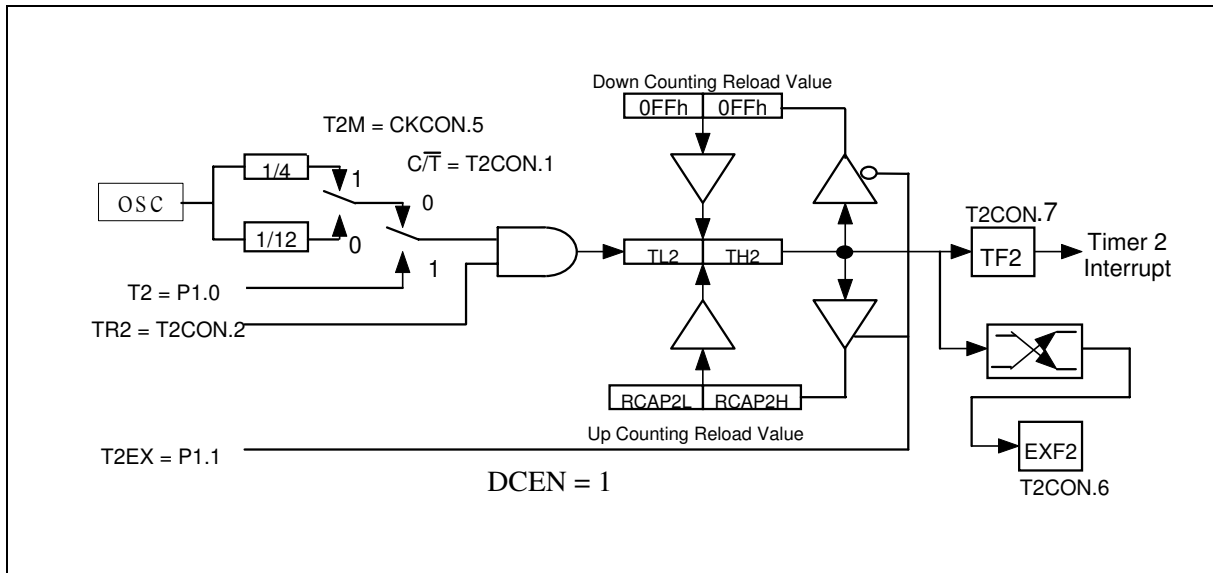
Down Counting Reload Value
0FFh 0FFh
T2M = CKCON.5
$C/\overline{T}$ = T2CON.1
OSC
1/4
1
0
1/12
0
1
TL2 TH2
T2CON.7
TF2
Timer 2 Interrupt
T2 = P1.0
TR2 = T2CON.2
RCAP2L RCAP2H
Up Counting Reload Value
T2EX = P1.1
EXF2
DCEN = 1
T2CON.6